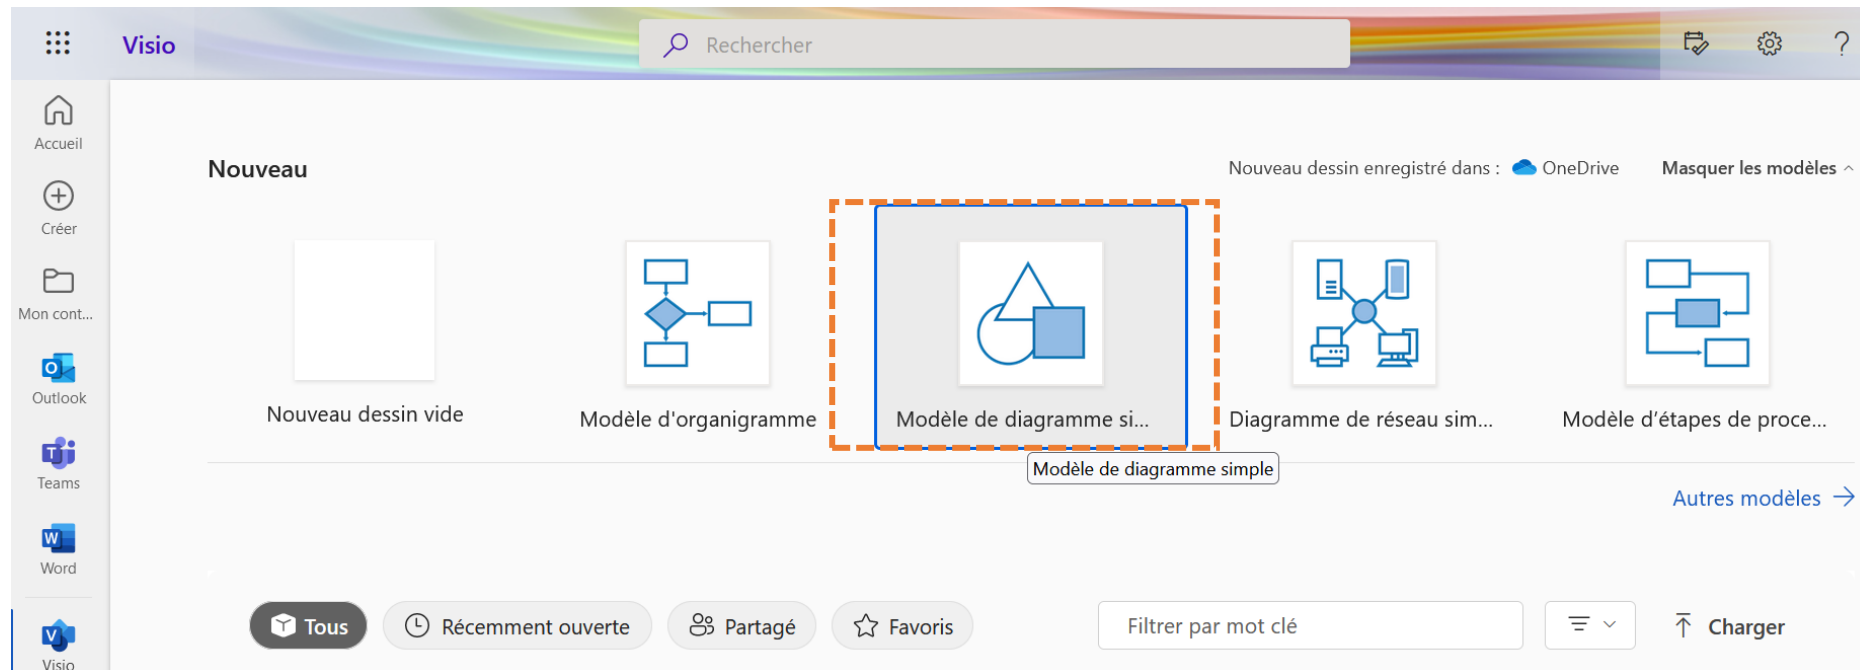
Visio

Rechercher

?

Accueil

Créer

Mon cont...

Outlook

Teams

Word

Visio

Nouveau

Nouveau dessin enregistré dans : OneDrive

Masquer les modèles

Nouveau dessin vide

Modèle d'organigramme

Modèle de diagramme si...

Modèle de diagramme simple

Diagramme de réseau sim...

Modèle d'étapes de proce...

Autres modèles →

Tous

Récemment ouverte

Partagé

Favoris

Filtrer par mot clé

Charger